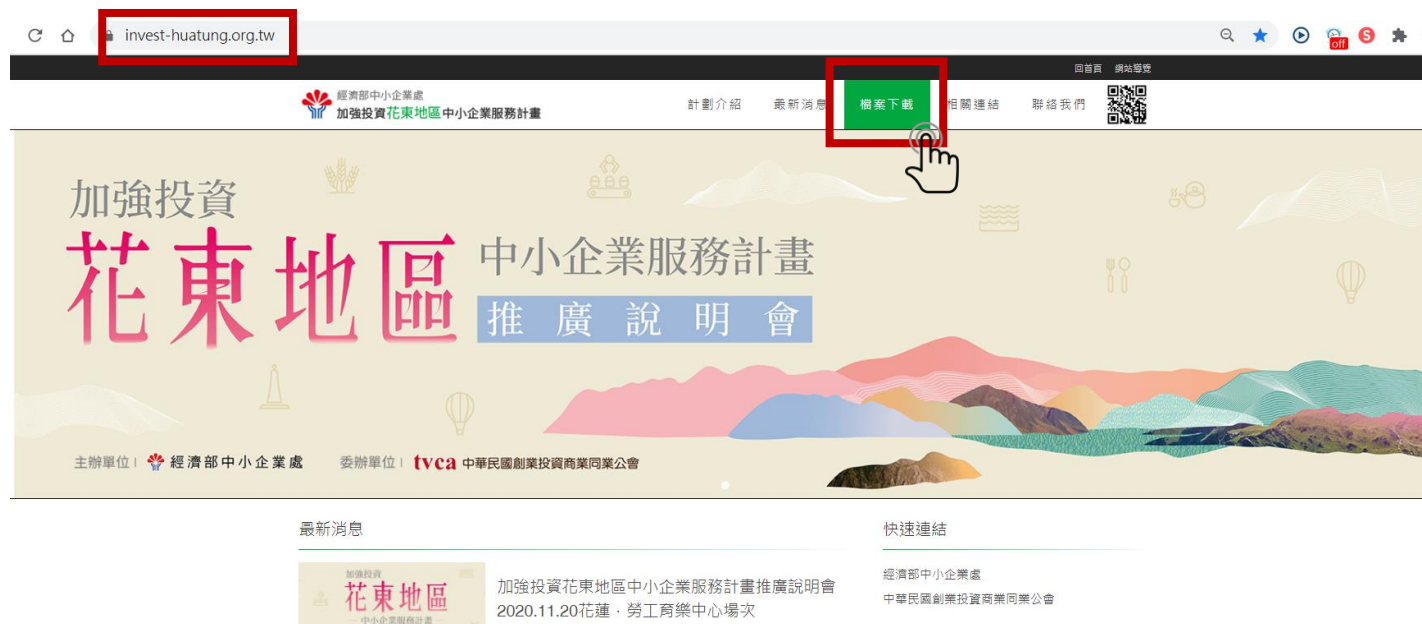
invest-huatung.org.tw

off

回首頁 網站導覽

經濟部中小企業處
加強投資花東地區中小企業服務計畫

計劃介紹 最新消息 檔案下載 相關連結 聯絡我們

加強投資
花東地區
中小企業服務計畫
推廣說明會

主辦單位 | 經濟部中小企業處 委辦單位 | tvca 中華民國創業投資商業同業公會

最新消息

加強投資
花東地區
中小企業服務計畫

加強投資花東地區中小企業服務計畫推廣說明會 2020.11.20花蓮．勞工育樂中心場次

快速連結

經濟部中小企業處
中華民國創業投資商業同業公會